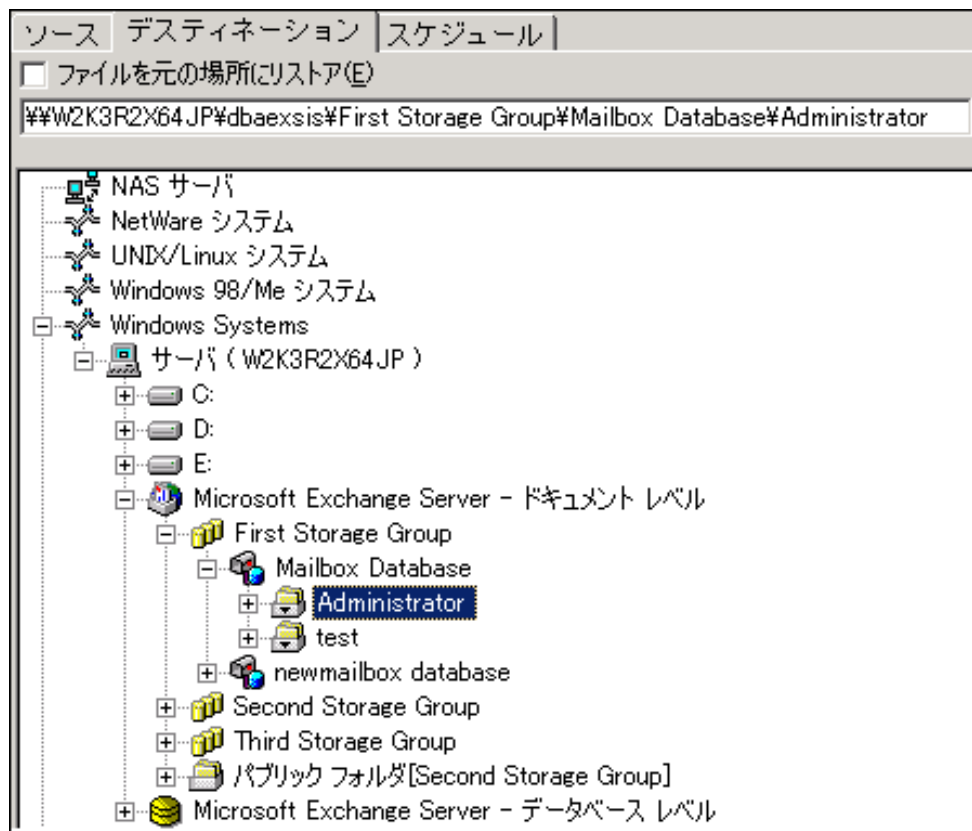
ソース デスティネーション スケジュール

ファイルを元の場所にリストア(E)

¥¥W2K3R2X64JP¥dbaexsis¥First Storage Group¥Mailbox Database¥Administrator

NAS サーバ
NetWare システム
UNIX/Linux システム
Windows 98/Me システム
Windows Systems
サーバ ( W2K3R2X64JP )
C:
D:
E:
Microsoft Exchange Server - ドキュメント レベル
First Storage Group
Mailbox Database
Administrator
test
newmailbox database
Second Storage Group
Third Storage Group
パブリック フォルダ[Second Storage Group]
Microsoft Exchange Server - データベース レベル